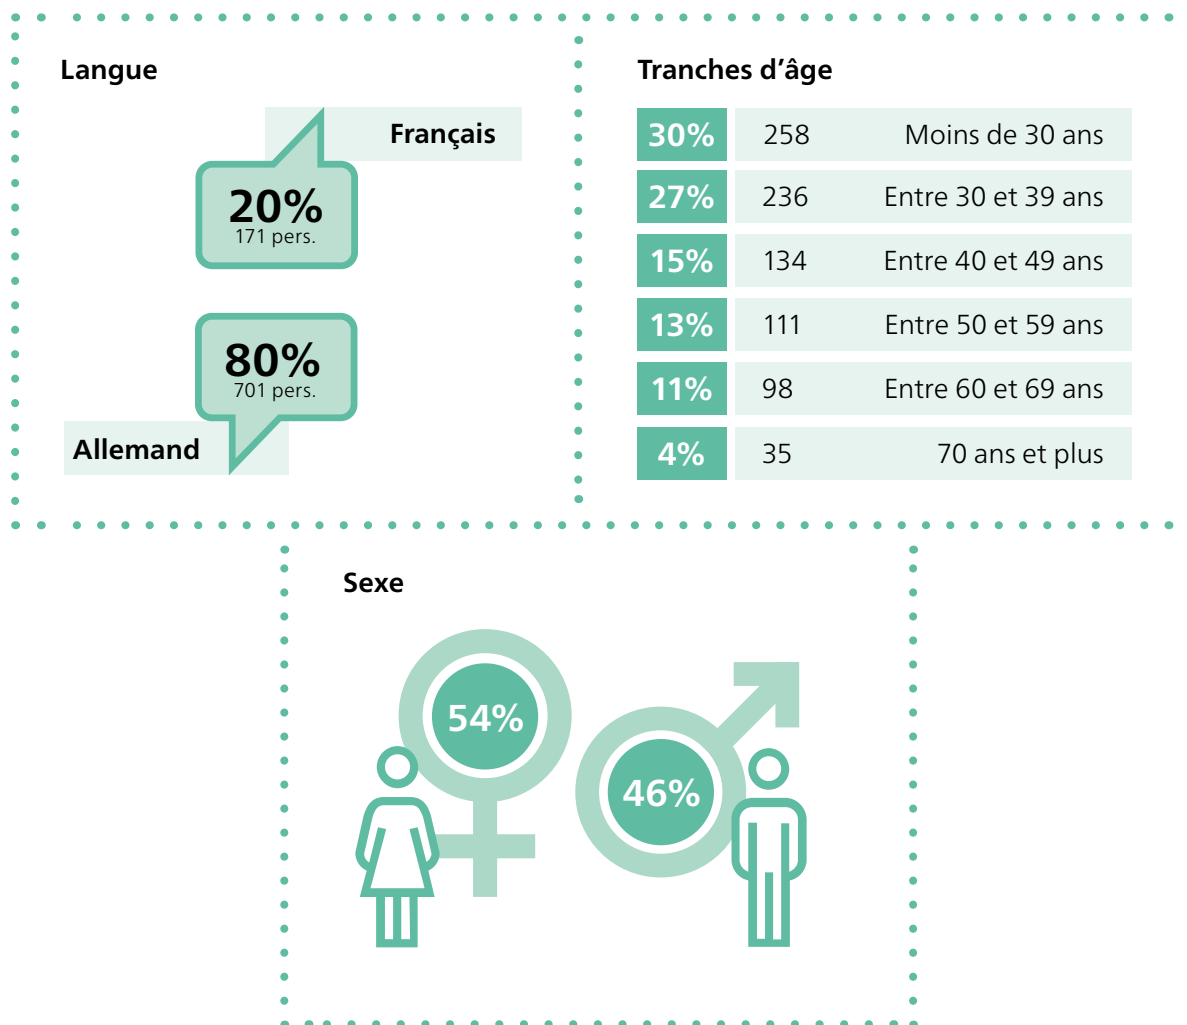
Langue

Français

20%
171 pers.

80%
701 pers.

Allemand

Tranches d’âge

| | | |
|---|---|---|
| 30% | 258 | Moins de 30 ans |
| 27% | 236 | Entre 30 et 39 ans |
| 15% | 134 | Entre 40 et 49 ans |
| 13% | 111 | Entre 50 et 59 ans |
| 11% | 98 | Entre 60 et 69 ans |
| 4% | 35 | 70 ans et plus |

Sexe

54%

46%